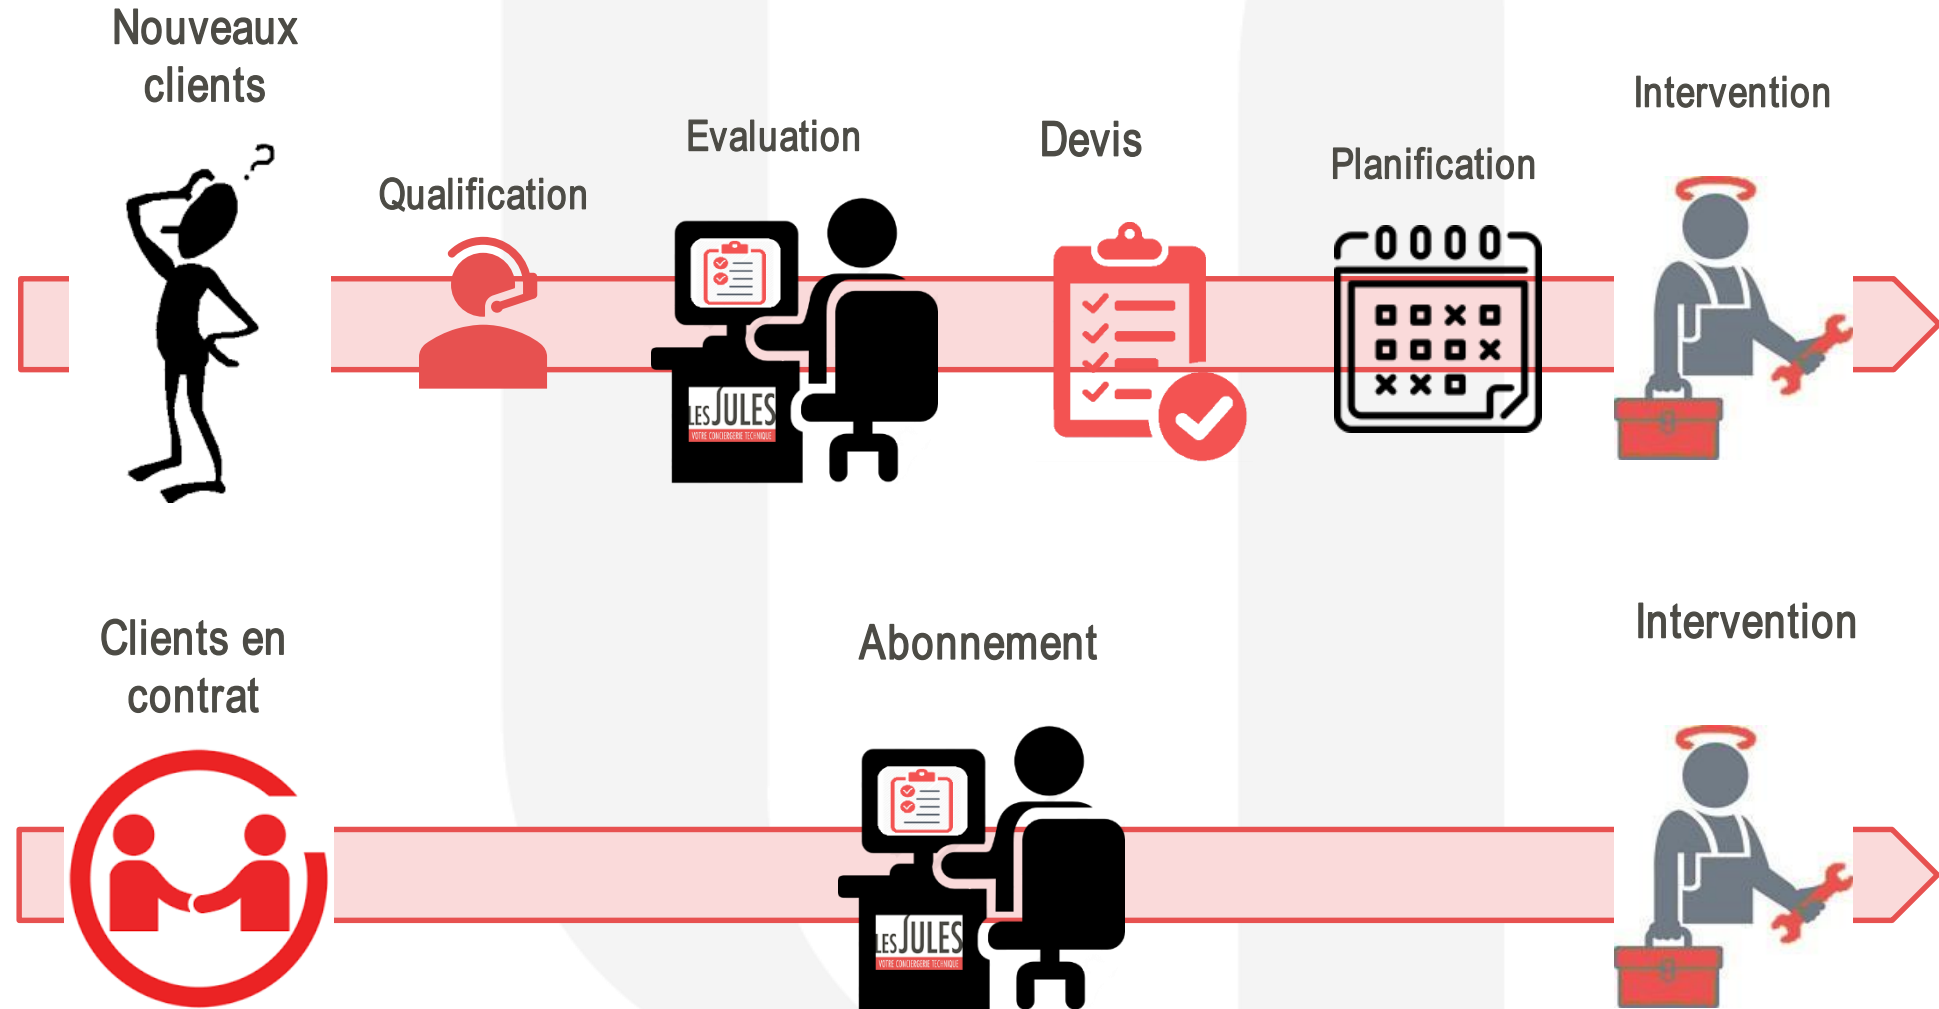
Nouveaux clients

Qualification

Evaluation

LES JULES
VOTRE CONCIERGERIE TECHNIQUE

Devis

Planification

Intervention

Clients en contrat

Abonnement

LES JULES
VOTRE CONCIERGERIE TECHNIQUE

Intervention